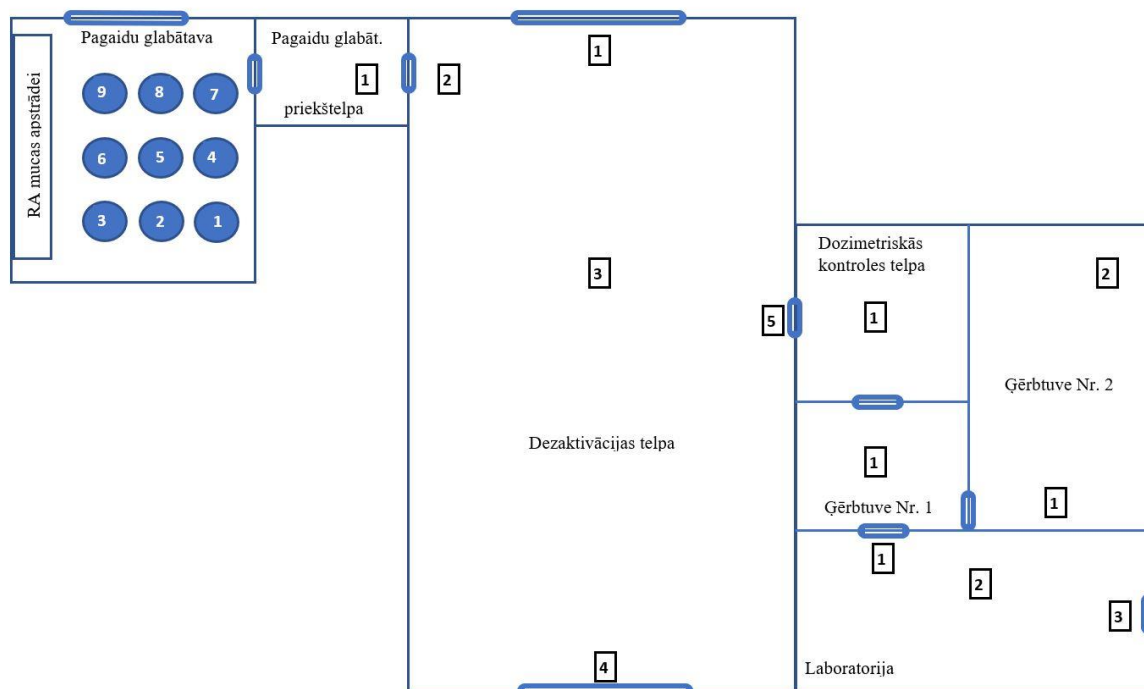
Pagaidu glabātava

RA mucas apstrādei

9 8 7
6 5 4
3 2 1

Pagaidu glabāt.

1

priekštelpa

1

2

3

Dezaktivācijas telpa

4

5

Dozimetriskās kontroles telpa

1

2

Ģērbtuve Nr. 2

1

Ģērbtuve Nr. 1

1

1

2

3

Laboratorija